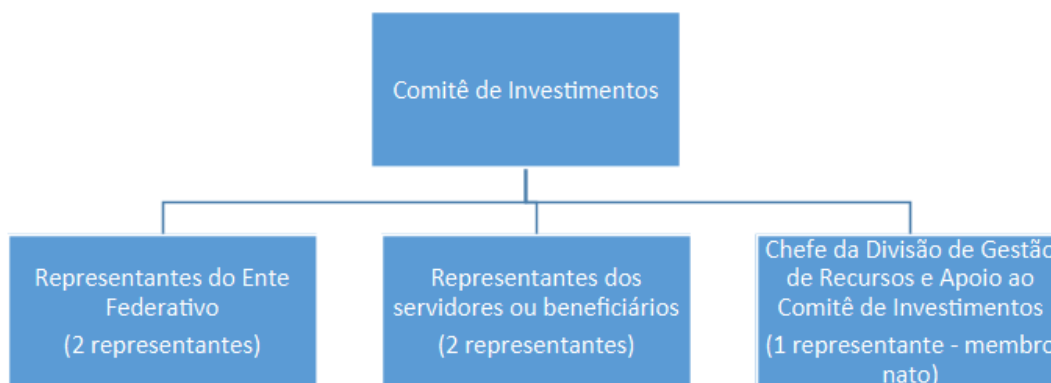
Comitê de Investimentos

Representantes do Ente Federativo
(2 representantes)

Representantes dos servidores ou beneficiários
(2 representantes)

Chefe da Divisão de Gestão de Recursos e Apoio ao Comitê de Investimentos
(1 representante - membro nato)